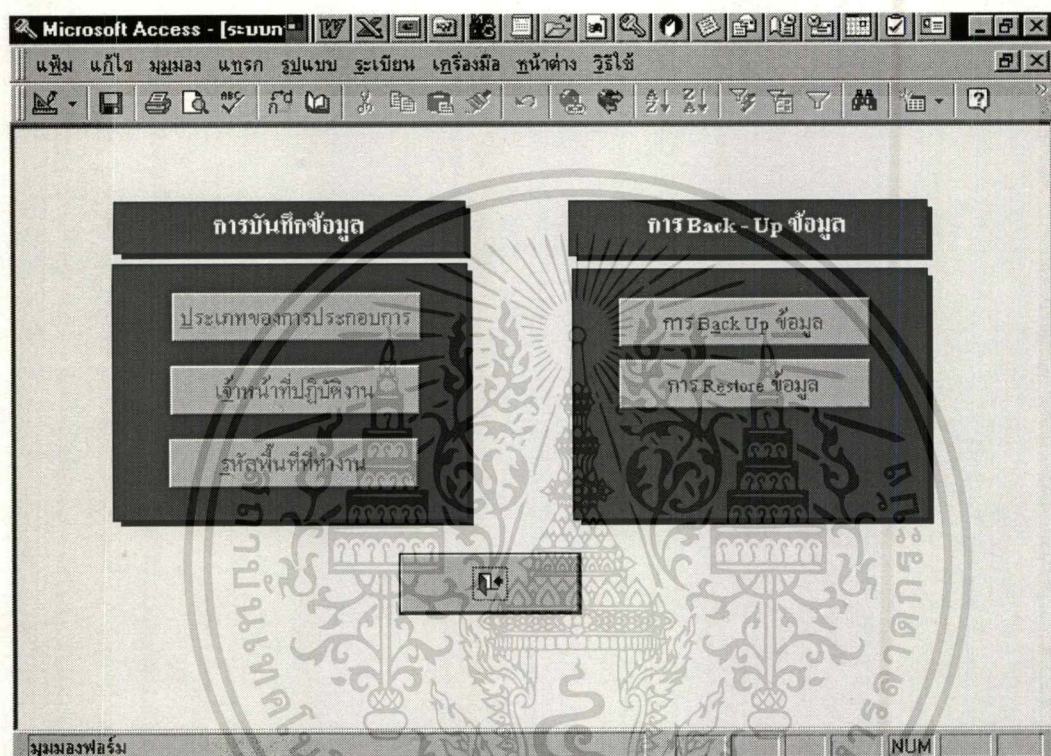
Microsoft Access - [ระบบ

แฟ้ม แก้ไข มุมมอง แทรก รูปแบบ ระเบียน เครื่องมือ หน้าต่าง วิธีใช้

การบันทึกข้อมูล

ประเภทของการประกอบการ

เจ้าหน้าที่ปฏิบัติงาน

รหัสพื้นที่ทำงาน

การ Back - Up ข้อมูล

การ Back Up ข้อมูล

การ Restore ข้อมูล

มุมมองฟอร์ม

NUM